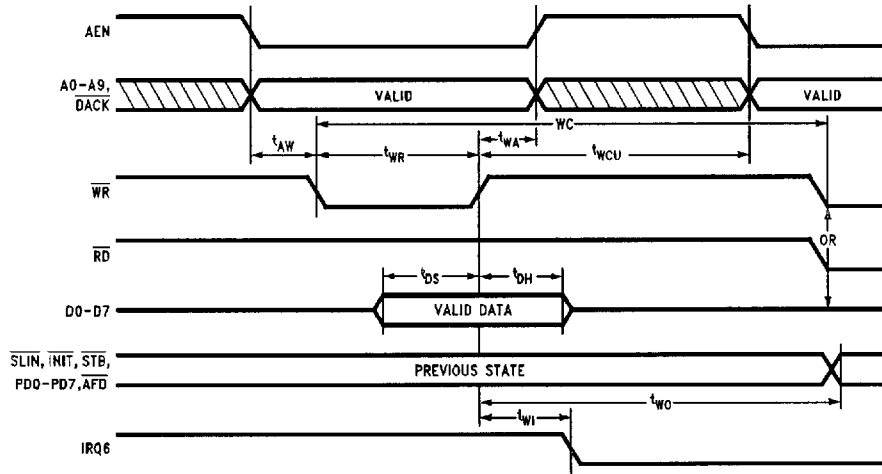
AEN

A0-A9, $\overline{DACK}$

VALID

VALID

WC

$t_{AW}$

$t_{WR}$

$t_{WA}$

$t_{WCU}$

$\overline{WR}$

OR

$\overline{RD}$

$t_{DS}$

$t_{DH}$

D0-D7

VALID DATA

$\overline{SLIN}$, $\overline{INIT}$, $\overline{STB}$, PD0-PD7, $\overline{AFD}$

PREVIOUS STATE

$t_{WI}$

$t_{WO}$

IRQ6